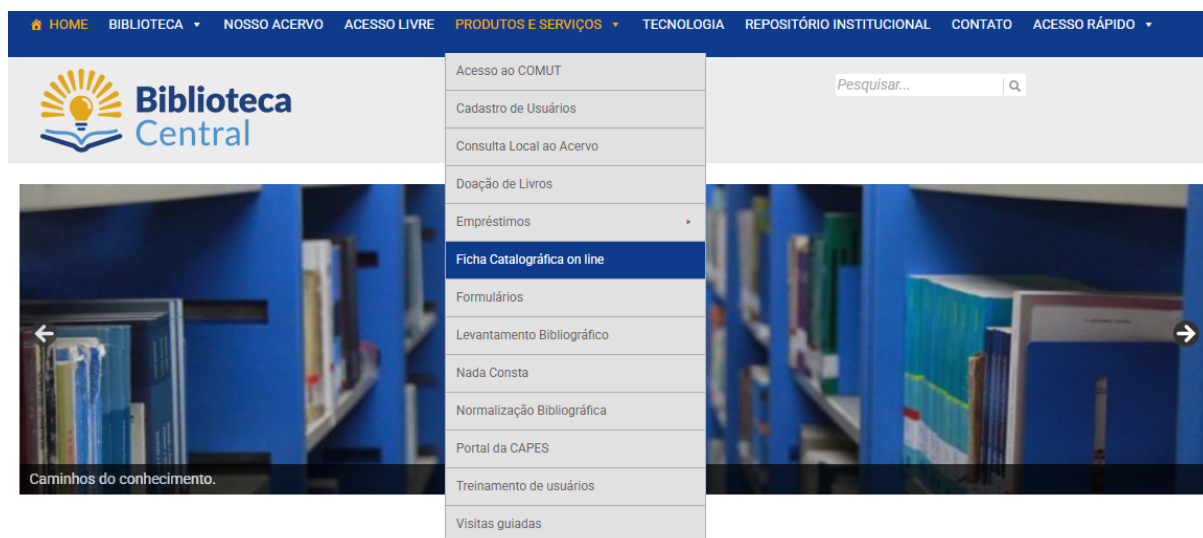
HOME BIBLIOTECA ▾ NOSSO ACERVO ACESSO LIVRE PRODUTOS E SERVIÇOS ▾ TECNOLOGIA REPOSITÓRIO INSTITUCIONAL CONTATO ACESSO RÁPIDO ▾

Biblioteca Central

Pesquisar...

Acesso ao COMUT
Cadastro de Usuários
Consulta Local ao Acervo
Doação de Livros
Empréstimos ▸
Ficha Catalográfica on line
Formulários
Levantamento Bibliográfico
Nada Consta
Normalização Bibliográfica
Portal da CAPES
Treinamento de usuários
Visitas guiadas

Caminhos do conhecimento.